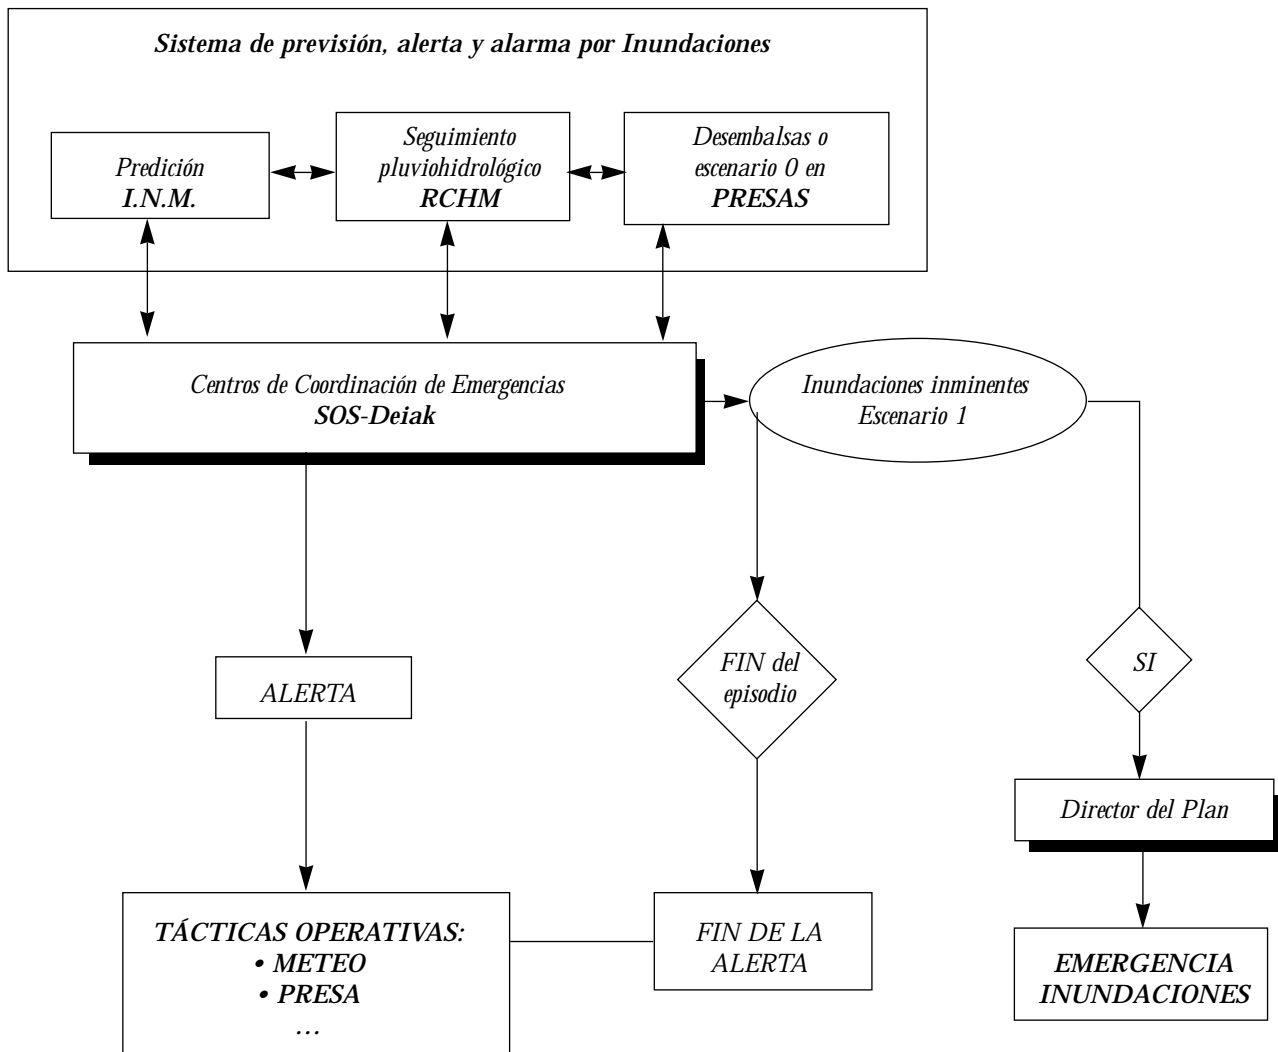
Sistema de previsión, alerta y alarma por Inundaciones

Predición
I.N.M.

Seguimiento pluviohidrológico
RCHM

Desembalsas o escenario 0 en
PRESAS

Centros de Coordinación de Emergencias
SOS-Deiak

Inundaciones inminentes
Escenario 1

ALERTA

FIN del episodio

SI

Director del Plan

TÁCTICAS OPERATIVAS:
• METEO
• PRESA
…

FIN DE LA ALERTA

EMERGENCIA INUNDACIONES